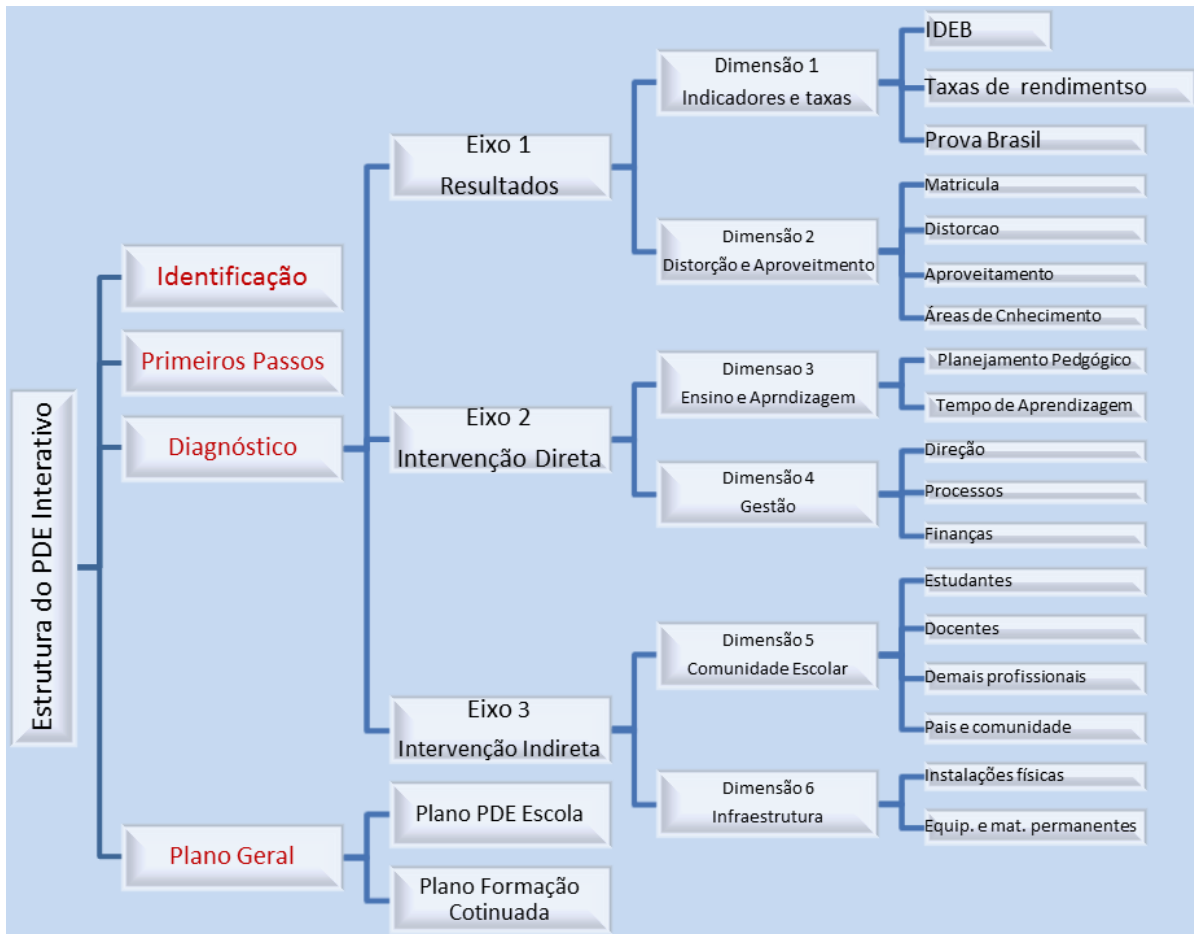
Estrutura do PDE Interativo

Identificação

Primeiros Passos

Diagnóstico

Plano Geral

Eixo 1
Resultados

Eixo 2
Intervenção Direta

Eixo 3
Intervenção Indireta

Plano PDE Escola

Plano Formação Cotinuada

Dimensão 1
Indicadores e taxas

IDEB

Taxas de rendimentso

Prova Brasil

Dimensão 2
Distorção e Aproveitmento

Matricula

Distorcao

Aproveitamento

Áreas de Cnhecimento

Dimensao 3
Ensino e Aprndizagem

Planejamento Pedgógico

Tempo de Aprendizagem

Dimensão 4
Gestão

Direção

Processos

Finanças

Dimensão 5
Comunidade Escolar

Estudantes

Docentes

Demais profissionais

Pais e comunidade

Dimensão 6
Infraestrutura

Instalações físicas

Equip. e mat. permanentes